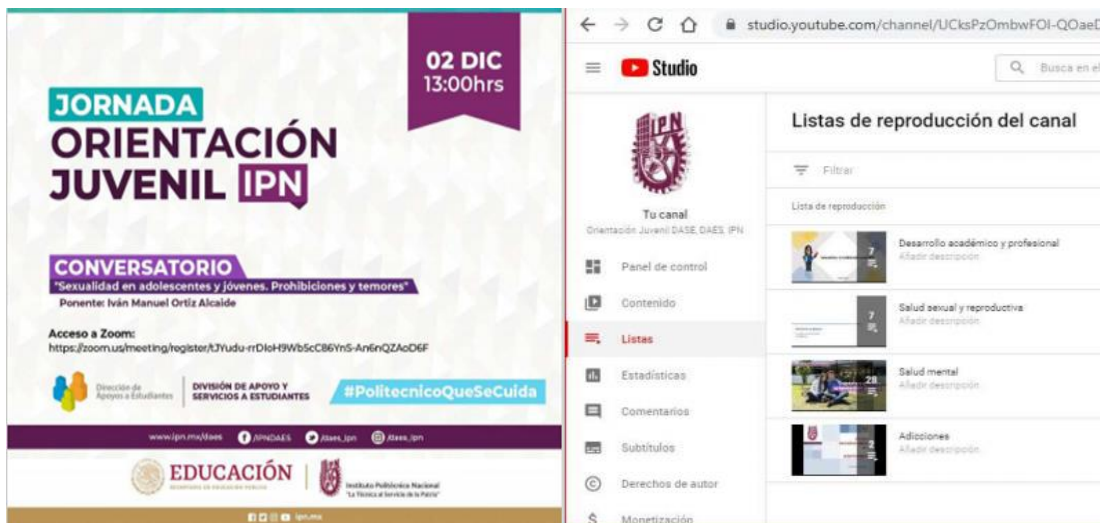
02 DIC
13:00hrs

JORNADA
ORIENTACIÓN
JUVENIL IPN

CONVERSATORIO
"Sexualidad en adolescentes y jóvenes. Prohibiciones y temores"
Ponente: Iván Manuel Ortiz Alcaide

Acceso a Zoom:
https://zoom.us/meeting/register/tJYudu-rrDIoH9Wb5cC86Yn5-An6nQZAoD6F

Dirección de Apoyo a Estudiantes | DIVISIÓN DE APOYO Y SERVICIOS A ESTUDIANTES

#PolitecnicoQueSeCuida

www.ipn.mx/daes /IPNDAES @daes_ipn @daes_ipn

EDUCACIÓN
SECRETARÍA DE EDUCACIÓN PÚBLICA

Instituto Politécnico Nacional
"La Técnica al Servicio de la Patria"

ipn.mx

studio.youtube.com/channel/UCksPzOmbwFOI-QOaeD

Studio

Busca en el

Listas de reproducción del canal

Filtrar

Lista de reproducción

Tu canal
Orientación Juvenil DASE, DAES, IPN

Panel de control
Contenido
Listas
Estadísticas
Comentarios
Subtítulos
Derechos de autor
Monetización

7
Desarrollo académico y profesional
Añadir descripción

7
Salud sexual y reproductiva
Añadir descripción

28
Salud mental
Añadir descripción

2
Adicciones
Añadir descripción